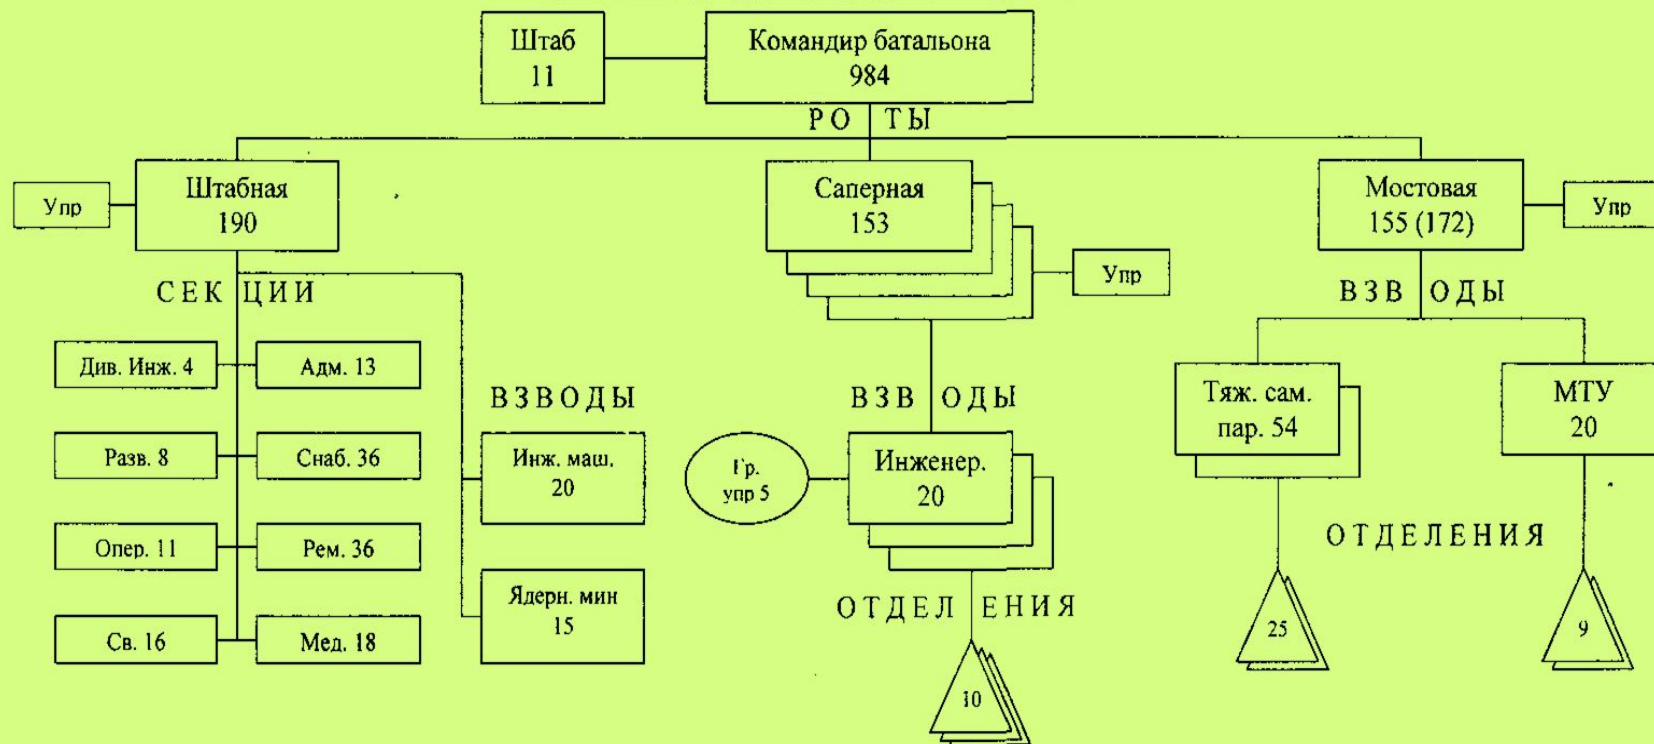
Штаб
11

Командир батальона
984

РОТЫ

Упр

Штабная
190

Саперная
153

Мостовая
155 (172)

Упр

Упр

СЕКЦИИ

Див. Инж. 4

Адм. 13

Разв. 8

Снаб. 36

Опер. 11

Рем. 36

Св. 16

Мед. 18

ВЗВОДЫ

Инж. маш.
20

Ядерн. мин
15

ВЗВОДЫ

Гр.
упр 5

Инженер.
20

ОТДЕЛЕНИЯ

10

ВЗВОДЫ

Тяж. сам.
пар. 54

МТУ
20

ОТДЕЛЕНИЯ

25

9